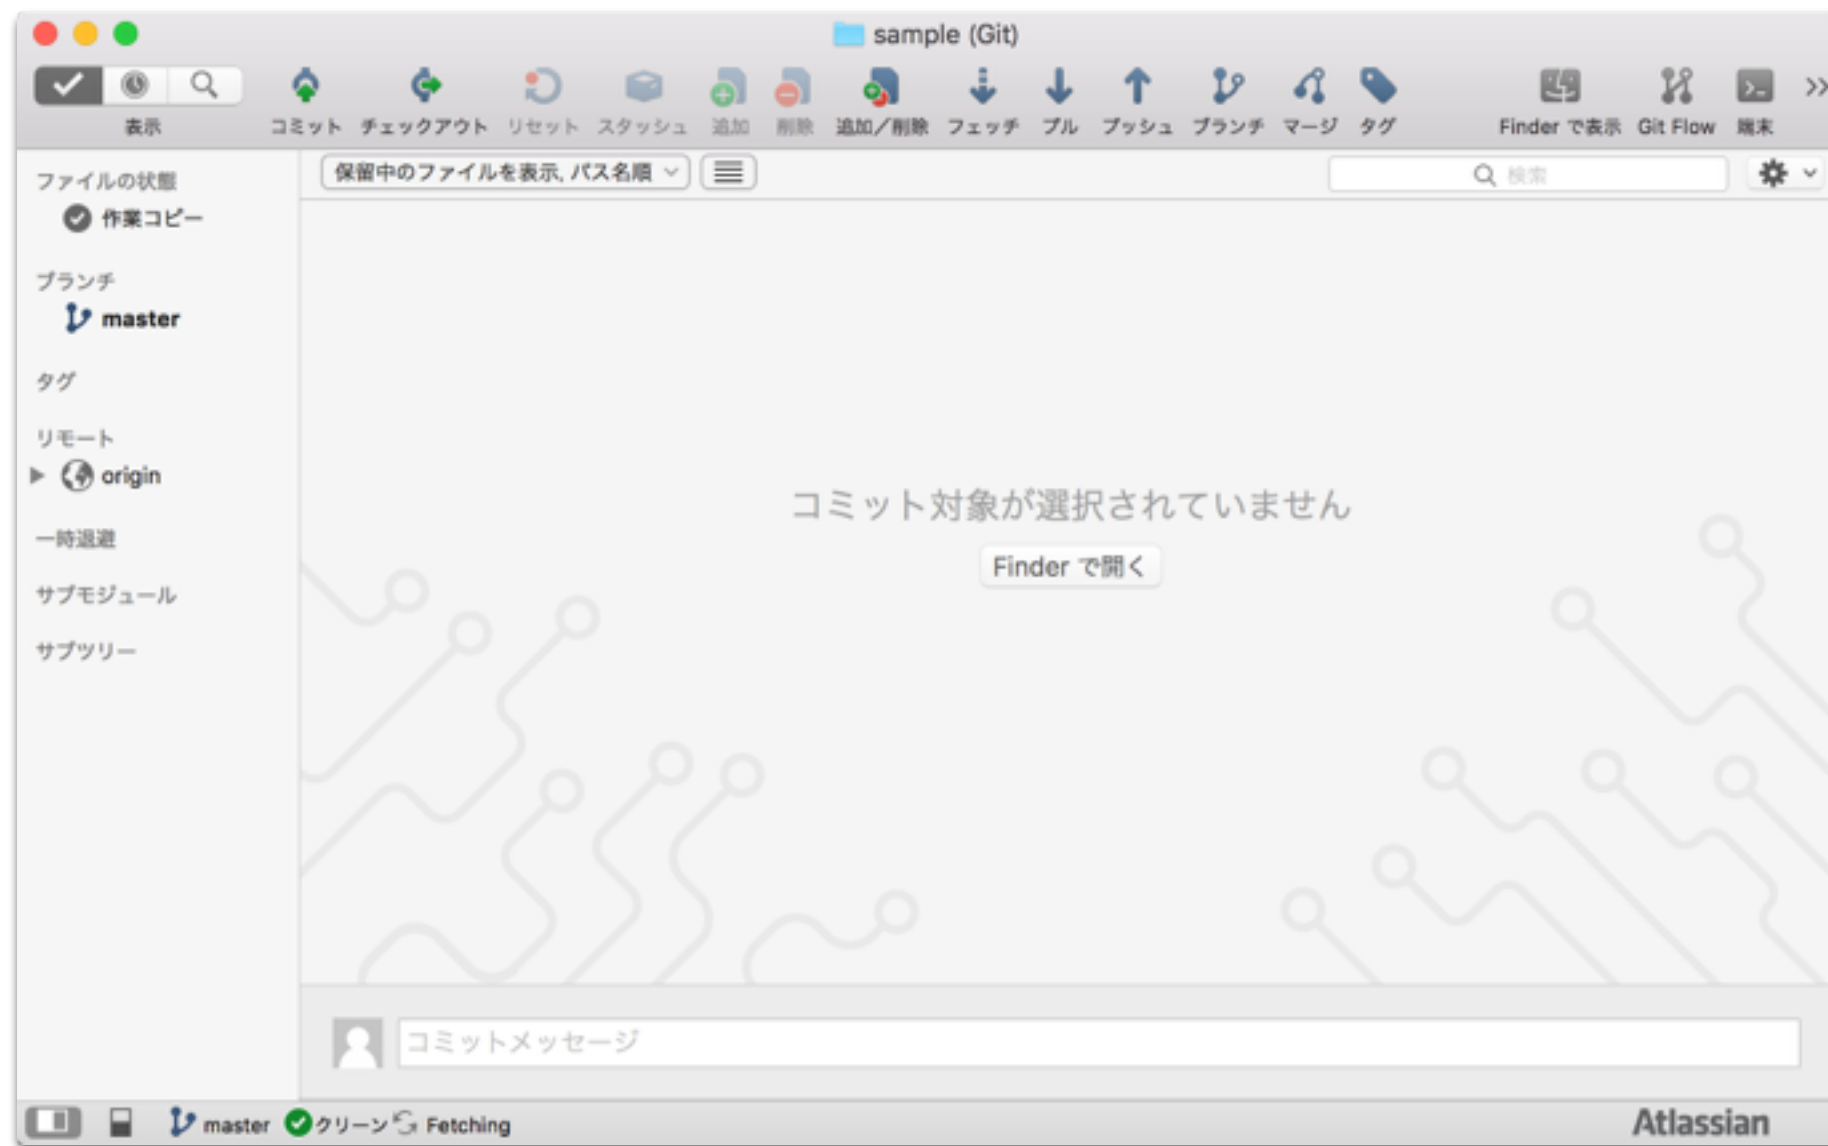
sample (Git)

表示 コミット チェックアウト リセット スタッシュ 追加 削除 追加／削除 フェッチ プル プッシュ ブランチ マージ タグ Finder で表示 Git Flow 端末

ファイルの状態
作業コピー

ブランチ
master

タグ

リモート
origin

一時退避

サブモジュール

サブツリー

保留中のファイルを表示, パス名順

検索

コミット対象が選択されていません

Finder で開く

コミットメッセージ

master クリーン Fetching

Atlassian